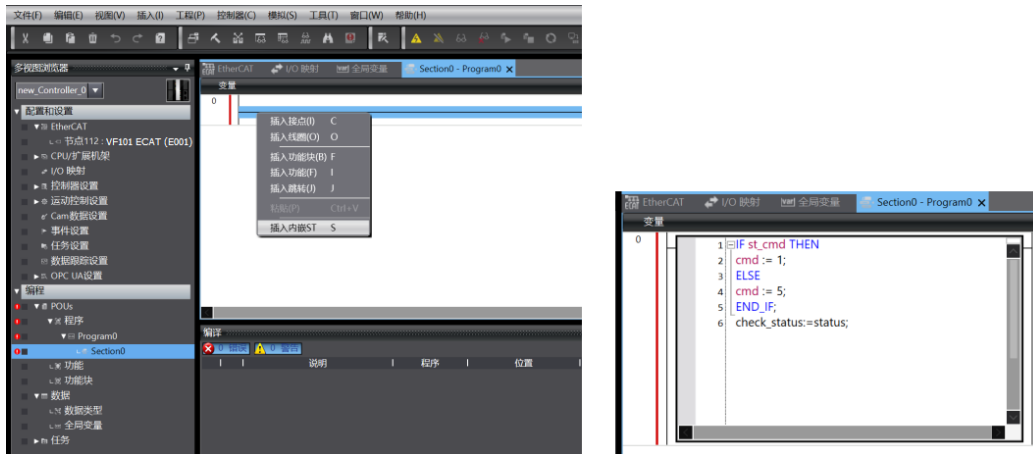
文件(F) 编辑(E) 视图(V) 插入(I) 工程(P) 控制器(C) 模拟(S) 工具(T) 窗口(W) 帮助(H)

多视图浏览器
new_Controller_0
▼ 配置和设置
▼ EtherCAT
节点112 : VF101 ECAT (E001)
CPU/扩展机架
I/O 映射
控制器设置
运动控制设置
Cam数据设置
事件设置
任务设置
数据跟踪设置
OPC UA设置
▼ 编程
▼ POUs
▼ 程序
▼ Program0
Section0
功能
功能块
▼ 数据
数据类型
全局变量
任务

EtherCAT | I/O 映射 | 全局变量 | Section0 - Program0 ✕
变量
0

插入接点(I) C
插入线圈(O) O
插入功能块(B) F
插入功能(F) I
插入跳转(J) J
粘贴(P) Ctrl+V
插入内嵌ST S

编译
0 错误 0 警告
说明 程序 位置

EtherCAT | I/O 映射 | 全局变量 | Section0 - Program0 ✕
变量
0
1 IF st_cmd THEN
2 cmd := 1;
3 ELSE
4 cmd := 5;
5 END_IF;
6 check_status:=status;